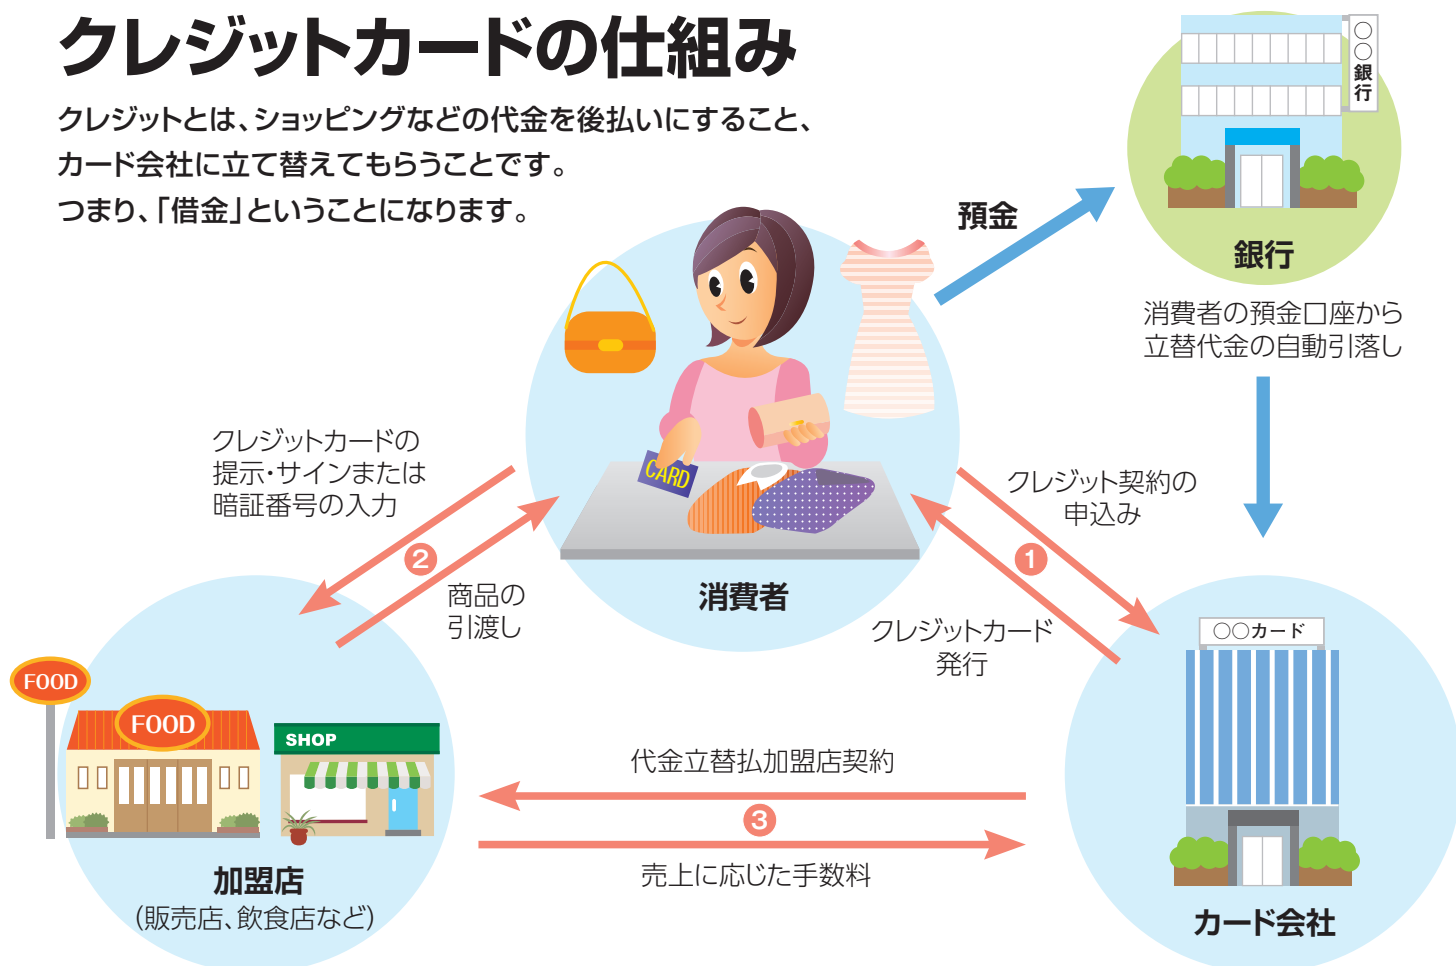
クレジットカードの仕組み

クレジットとは、ショッピングなどの代金を後払いにすること、カード会社に立て替えてもらうことです。
つまり、「借金」ということになります。

○○銀行

預金

銀行

消費者の預金口座から立替代金の自動引落し

CARD

クレジットカードの提示・サインまたは暗証番号の入力

❷

商品の引渡し

消費者

クレジット契約の申込み

❶

クレジットカード発行

○○カード

FOOD

FOOD

SHOP

代金立替払加盟店契約

❸

売上に応じた手数料

加盟店
（販売店、飲食店など）

カード会社